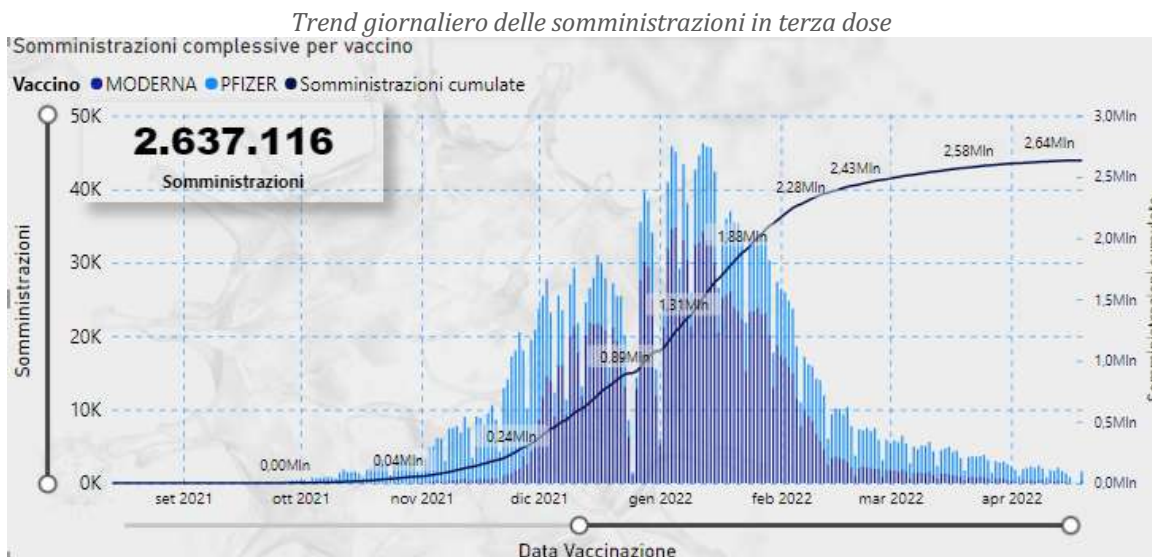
*Trend giornaliero delle somministrazioni in terza dose*

Somministrazioni complessive per vaccino

Vaccino ● MODERNA ● PFIZER ● Somministrazioni cumulate

2.637.116
Somministrazioni

Somministrazioni

50K
40K
30K
20K
10K
0K

3,0Mln
2,5Mln
2,0Mln
1,5Mln
1,0Mln
0,5Mln
0,0Mln

0,00Mln
0,04Mln
0,24Mln
0,89Mln
1,31Mln
1,88Mln
2,28Mln
2,43Mln
2,58Mln
2,64Mln

set 2021
ott 2021
nov 2021
dic 2021
gen 2022
feb 2022
mar 2022
apr 2022

Data Vaccinazione